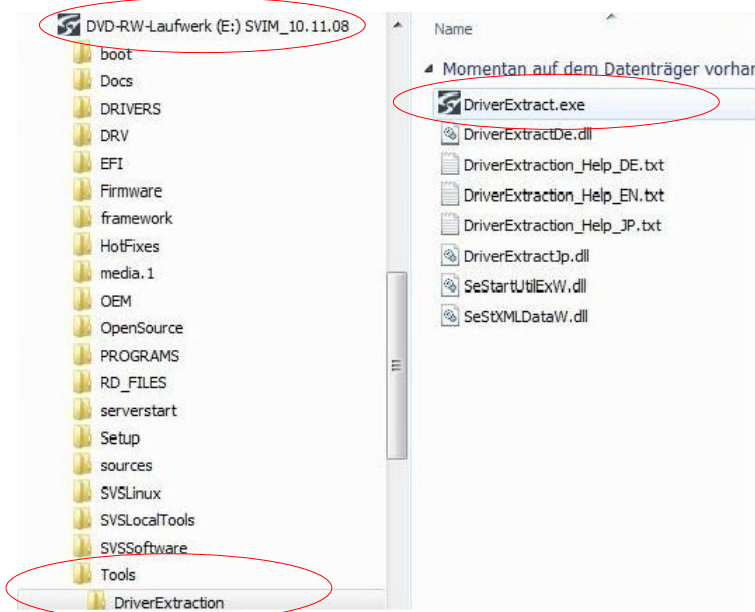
DVD-RW-Laufwerk (E:) SVIM_10.11.08
boot
Docs
DRIVERS
DRV
EFI
Firmware
framework
HotFixes
media.1
OEM
OpenSource
PROGRAMS
RD_FILES
serverstart
Setup
sources
SVSLinux
SVSLocalTools
SVSSoftware
Tools
DriverExtraction

Name

Momentan auf dem Datenträger vorhar
DriverExtract.exe
DriverExtractDe.dll
DriverExtraction_Help_DE.txt
DriverExtraction_Help_EN.txt
DriverExtraction_Help_JP.txt
DriverExtractJp.dll
SeStartUtilExW.dll
SeStXMLDataW.dll